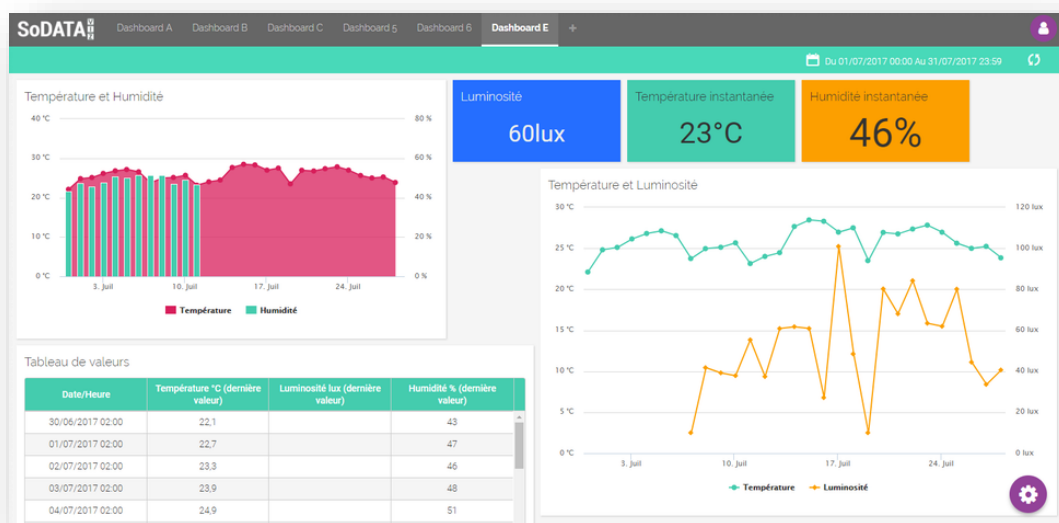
SoDATA

Dashboard A Dashboard B Dashboard C Dashboard 5 Dashboard 6 Dashboard E +

Du 01/07/2017 00:00 Au 31/07/2017 23:59

Température et Humidité

40 °C
30 °C
20 °C
10 °C
0 °C

80 %
60 %
40 %
20 %
0 %

3. Juil 10. Juil 17. Juil 24. Juil

Température Humidité

Luminosité
60lux

Température instantanée
23°C

Humidité instantanée
46%

Température et Luminosité

30 °C
25 °C
20 °C
15 °C
10 °C
5 °C
0 °C

120 lux
100 lux
80 lux
60 lux
40 lux
20 lux
0 lux

3. Juil 10. Juil 17. Juil 24. Juil

Température Luminosité

Tableau de valeurs

| Date/Heure | Température °C (dernière valeur) | Luminosité lux (dernière valeur) | Humidité % (dernière valeur) |
|---|---|---|---|
| 30/06/2017 02:00 | 22,1 | | 43 |
| 01/07/2017 02:00 | 22,7 | | 47 |
| 02/07/2017 02:00 | 23,3 | | 46 |
| 03/07/2017 02:00 | 23,9 | | 48 |
| 04/07/2017 02:00 | 24,9 | | 51 |